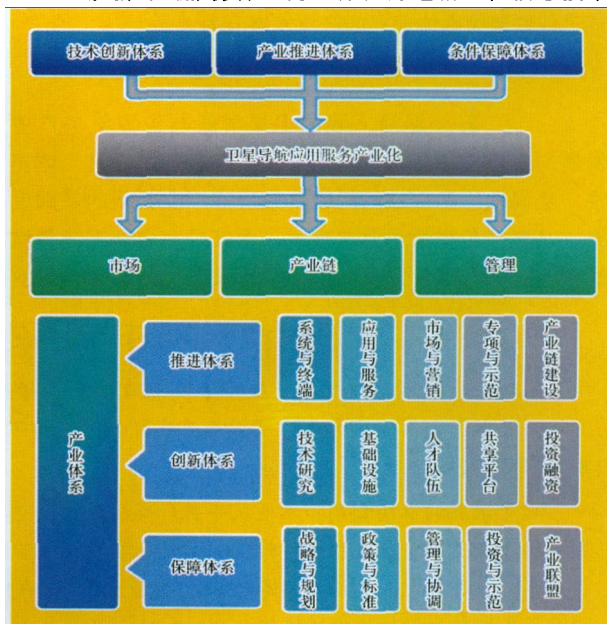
技术创新体系
产业推进体系
条件保障体系

卫星导航应用服务产业化

市场
产业链
管理

产业体系

推进体系
系统与终端
应用与服务
市场与营销
专项与示范
产业链建设

创新体系
技术研究
基础设施
人才队伍
共享平台
投资融资

保障体系
战略与规划
政策与标准
管理与协调
投资与示范
产业联盟